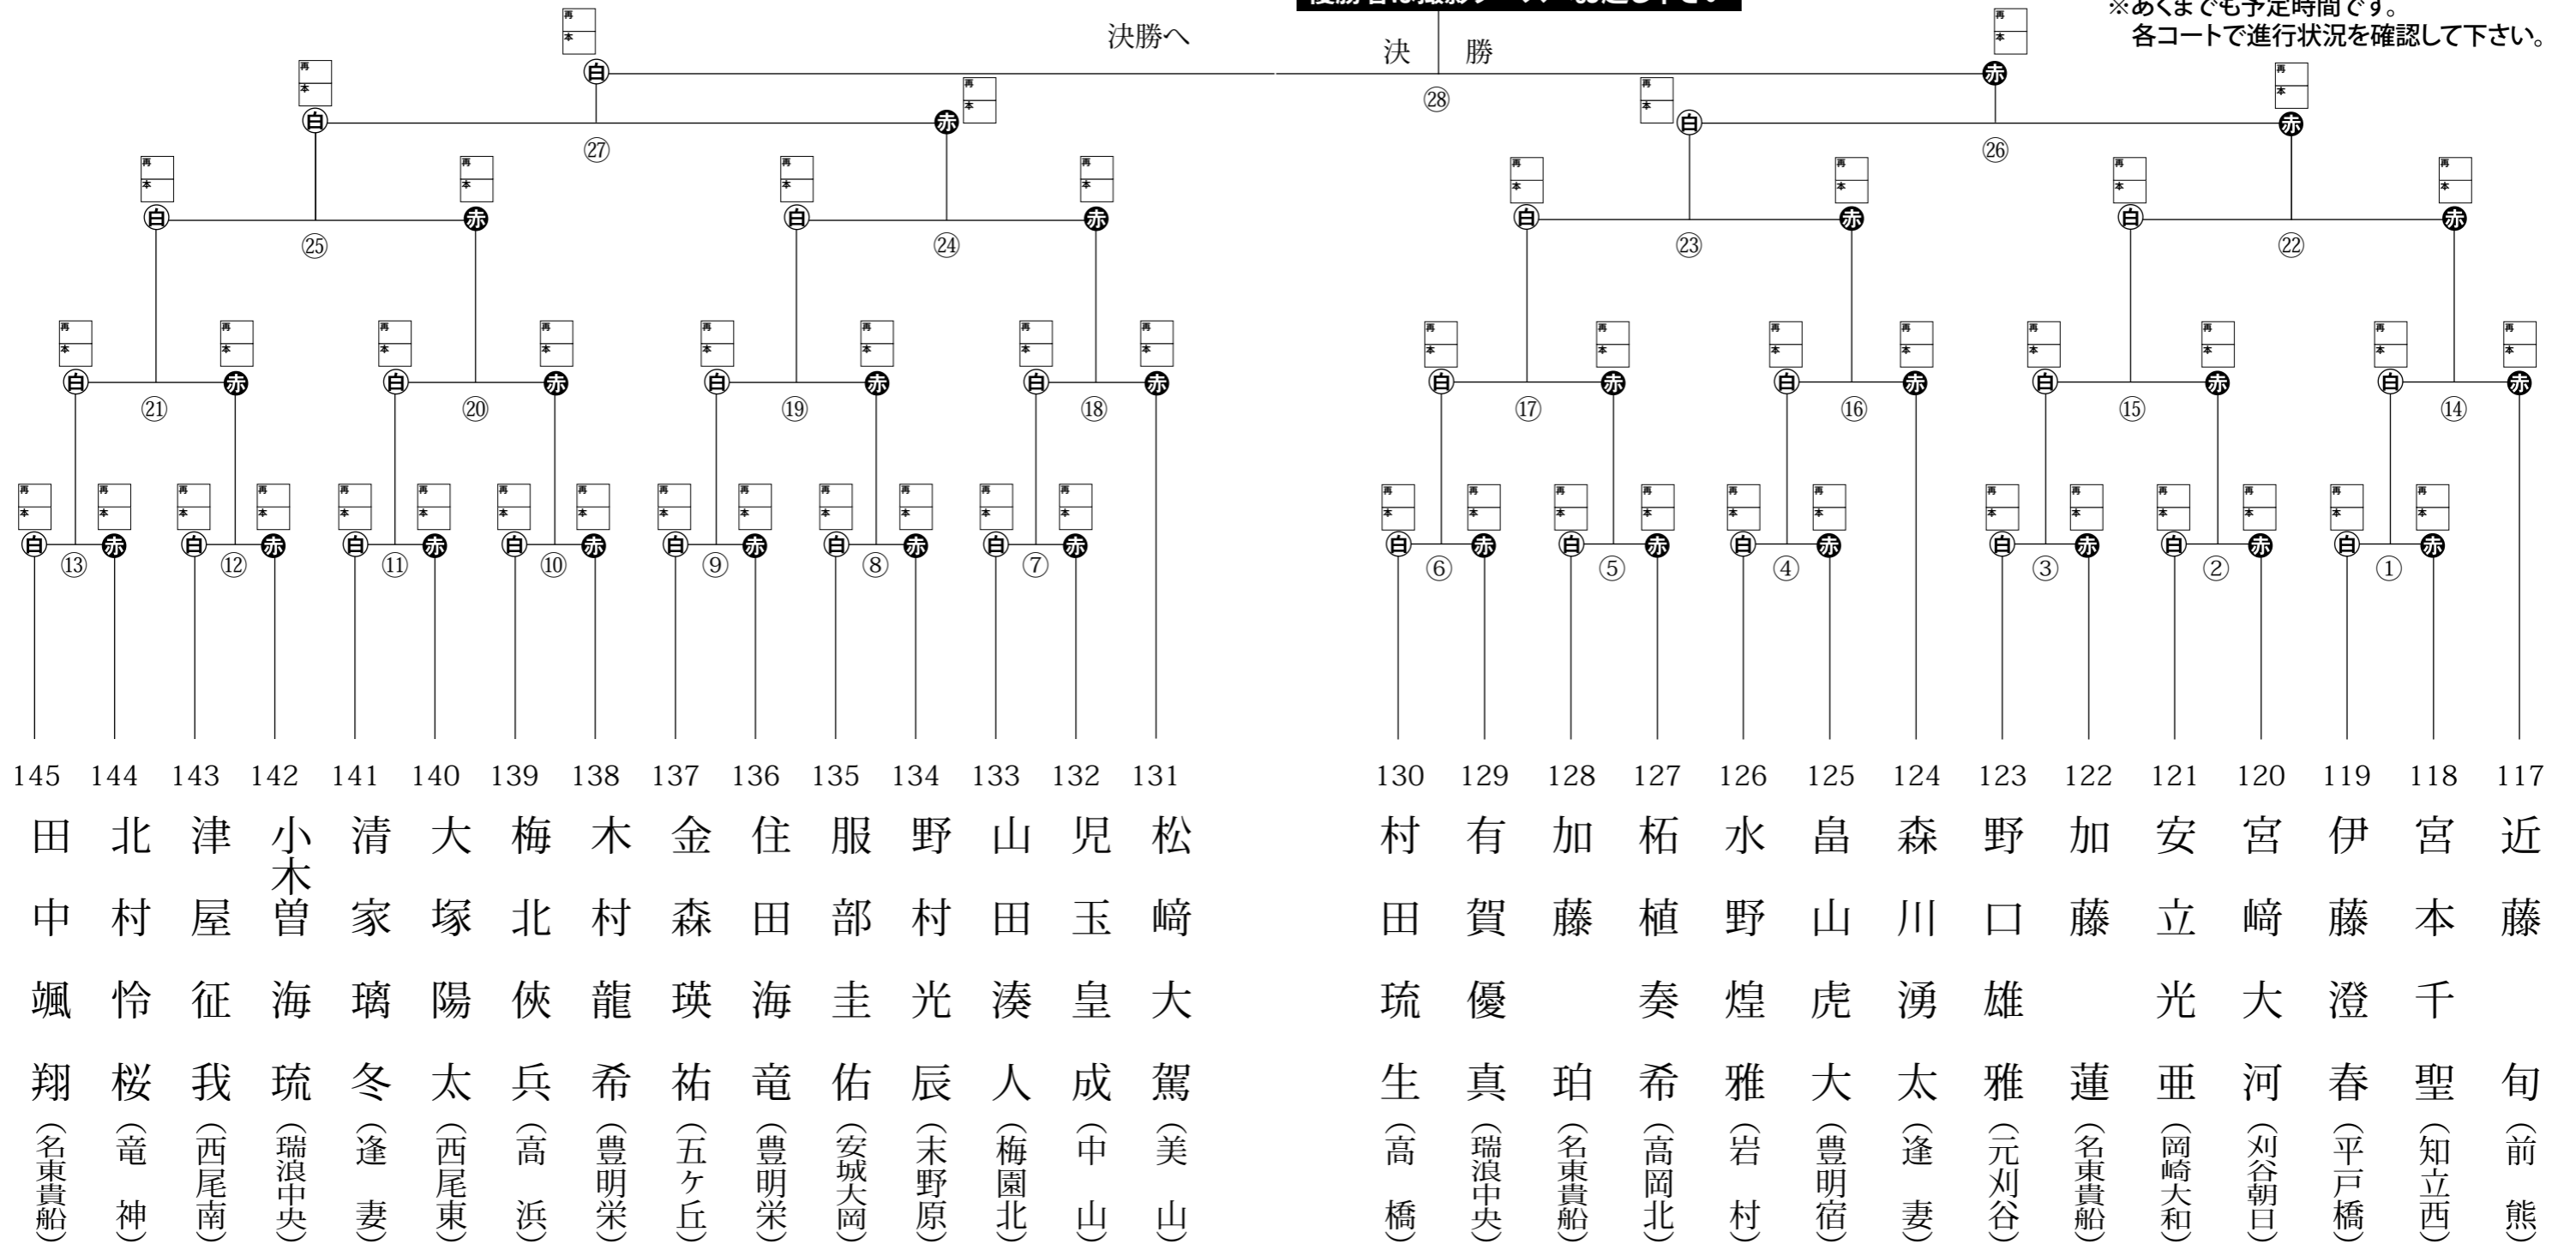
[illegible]
※あくまでも予定時間です。
各コートで進行状況を確認して下さい。

決勝へ
決　勝
㉘
㉗
㉖
㉕
㉔
㉓
㉒
㉑ ⑳ ⑲ ⑱ ⑰ ⑯ ⑮ ⑭
⑬ ⑫ ⑪ ⑩ ⑨ ⑧ ⑦ ⑥ ⑤ ④ ③ ② ①

145 田中颯翔（名東貴船）
144 北村怜桜（竜神）
143 津屋征我（西尾南）
142 小木曽海琉（瑞浪中央）
141 清家璃冬（逢妻）
140 大塚陽太（西尾東）
139 梅北俠兵（高浜）
138 木村龍希（豊明栄）
137 金森瑛祐（五ケ丘）
136 住田海竜（豊明栄）
135 服部圭佑（安城大岡）
134 野村光辰（末野原）
133 山田湊人（梅園北）
132 児玉皇成（中山）
131 松﨑大駕（美山）
130 村田琉生（高橋）
129 有賀優真（瑞浪中央）
128 加藤珀（名東貴船）
127 栢植奏希（高岡北）
126 水野煌雅（岩村）
125 畠山虎大（豊明宿）
124 森川湧太（逢妻）
123 野口雄雅（元刈谷）
122 加藤蓮（名東貴船）
121 安立光亜（岡崎大和）
120 宮﨑大河（刈谷朝日）
119 伊藤澄春（平戸橋）
118 宮本千聖（知立西）
117 近藤旬（前熊）